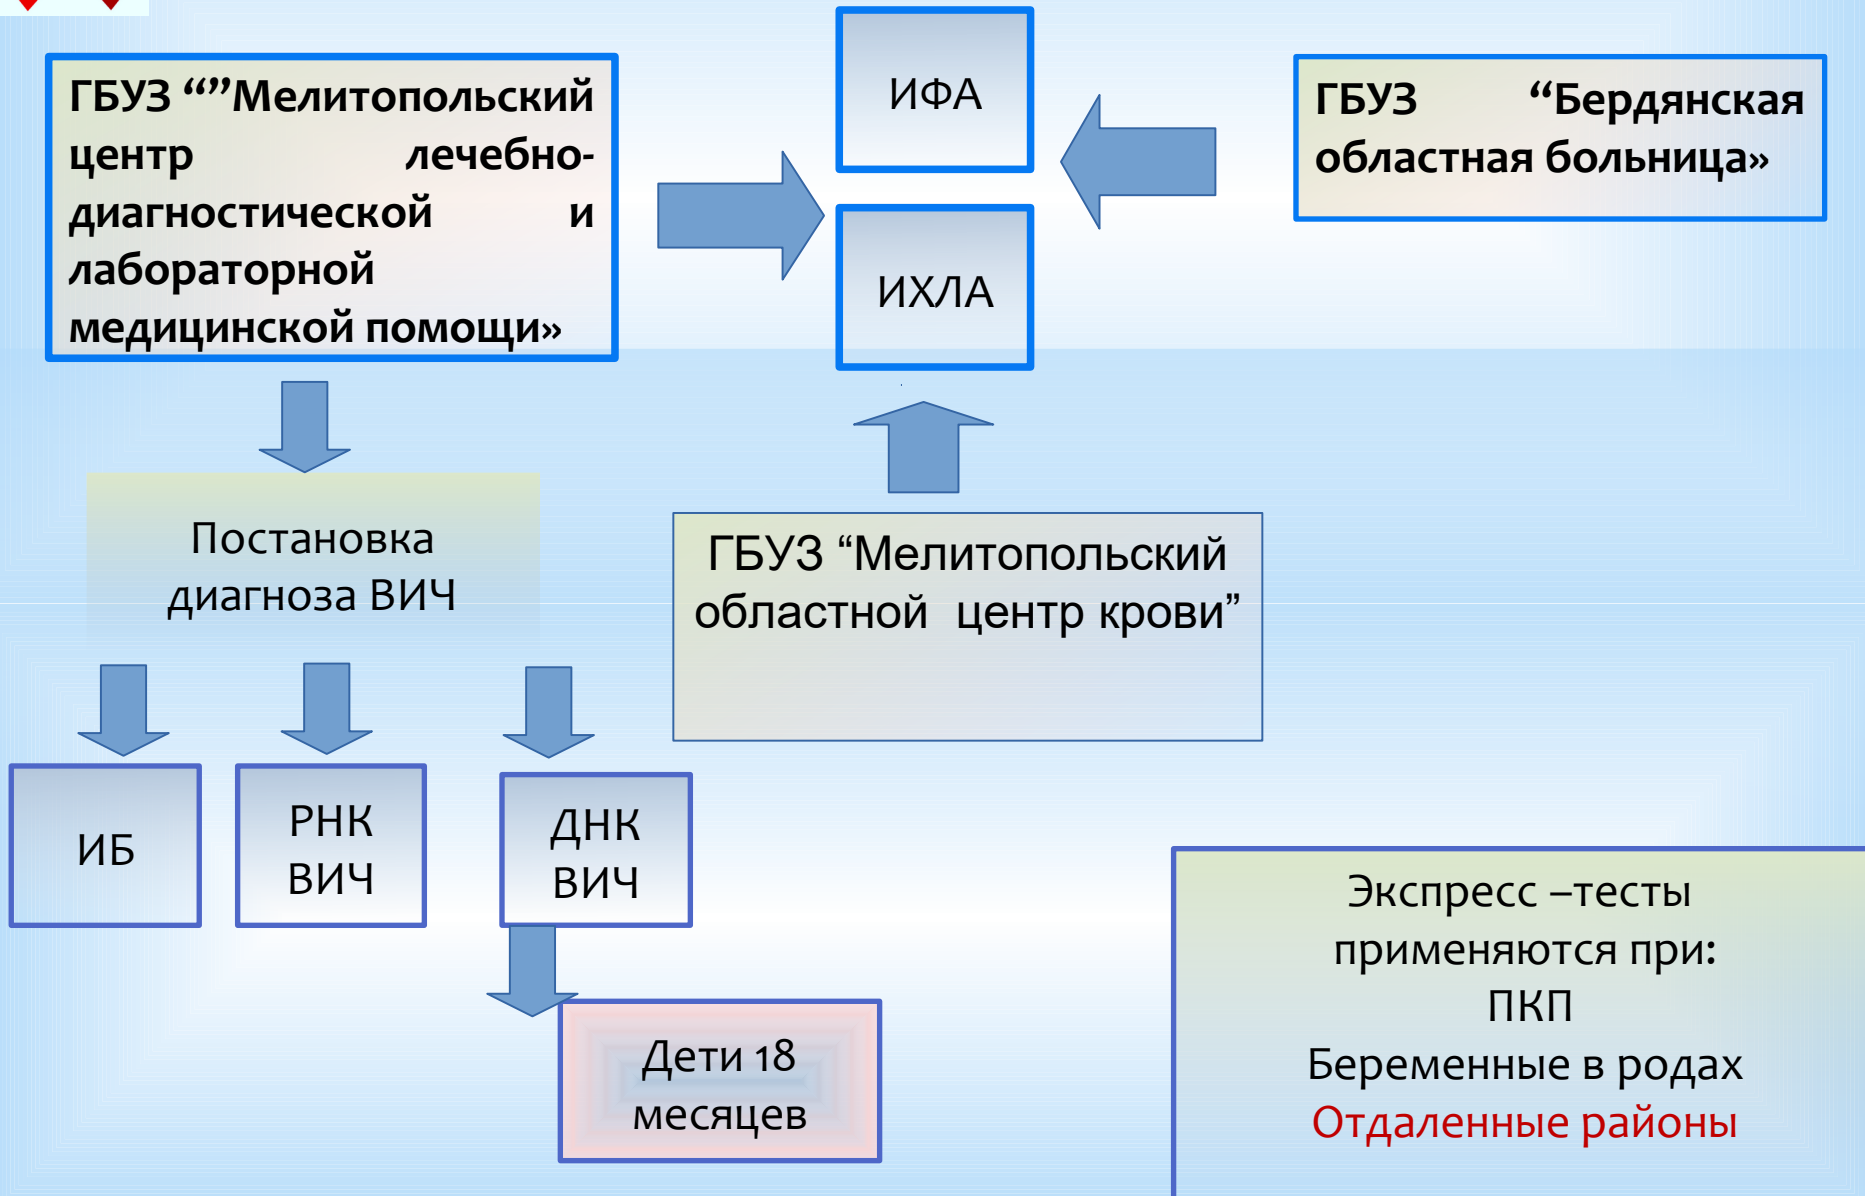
ГБУЗ “”Мелитопольский центр лечебно-диагностической и лабораторной медицинской помощи»

ИФА

ИХЛА

ГБУЗ “Бердянская областная больница»

Постановка диагноза ВИЧ

ГБУЗ “Мелитопольский областной центр крови”

ИБ

РНК ВИЧ

ДНК ВИЧ

Дети 18 месяцев

Экспресс –тесты применяются при:
ПКП
Беременные в родах
Отдаленные районы